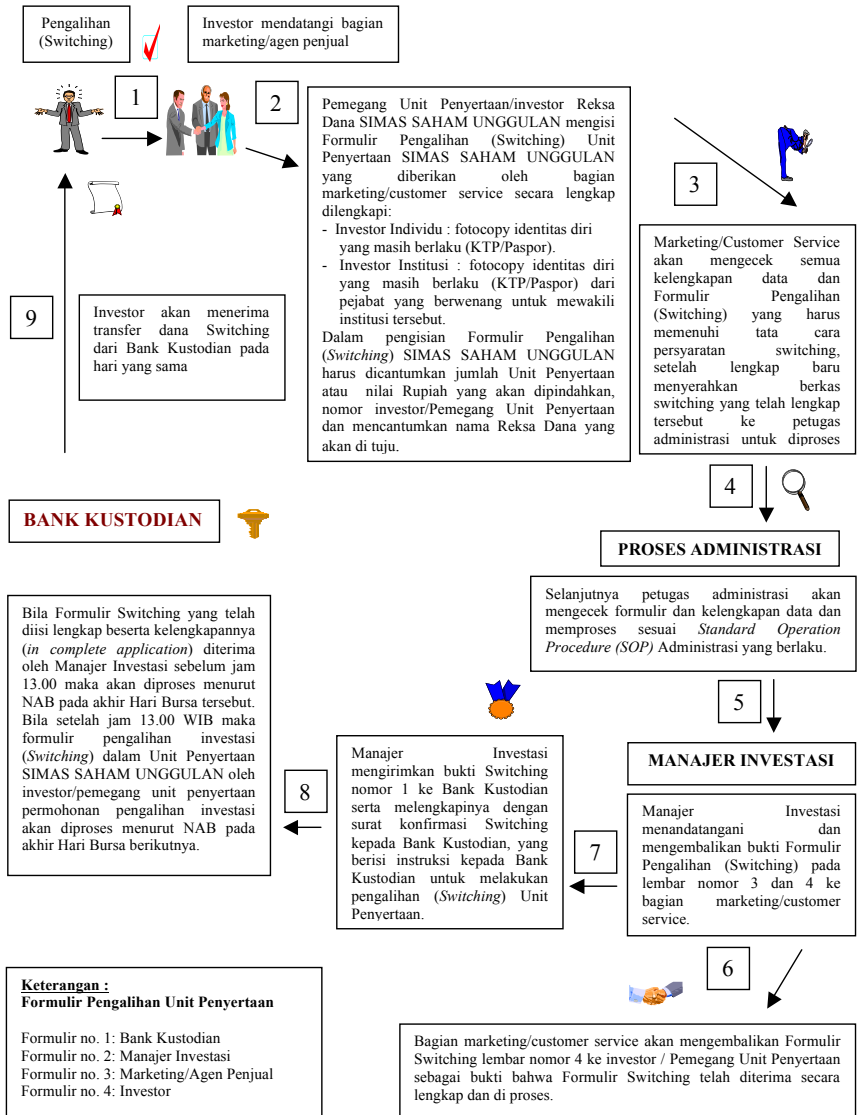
Pengalihan (Switching)

Investor mendatangi bagian marketing/agen penjual

1

2

Pemegang Unit Penyertaan/investor Reksa Dana SIMAS SAHAM UNGGULAN mengisi Formulir Pengalihan (Switching) Unit Penyertaan SIMAS SAHAM UNGGULAN yang diberikan oleh bagian marketing/customer service secara lengkap dilengkapi:
- Investor Individu : fotocopy identitas diri yang masih berlaku (KTP/Paspor).
- Investor Institusi : fotocopy identitas diri yang masih berlaku (KTP/Paspor) dari pejabat yang berwenang untuk mewakili institusi tersebut.
Dalam pengisian Formulir Pengalihan (*Switching*) SIMAS SAHAM UNGGULAN harus dicantumkan jumlah Unit Penyertaan atau nilai Rupiah yang akan dipindahkan, nomor investor/Pemegang Unit Penyertaan dan mencantumkan nama Reksa Dana yang akan di tuju.

3

Marketing/Customer Service akan mengecek semua kelengkapan data dan Formulir Pengalihan (Switching) yang harus memenuhi tata cara persyaratan switching, setelah lengkap baru menyerahkan berkas switching yang telah lengkap tersebut ke petugas administrasi untuk diproses

9

Investor akan menerima transfer dana Switching dari Bank Kustodian pada hari yang sama

BANK KUSTODIAN

4

PROSES ADMINISTRASI

Selanjutnya petugas administrasi akan mengecek formulir dan kelengkapan data dan memproses sesuai *Standard Operation Procedure (SOP)* Administrasi yang berlaku.

Bila Formulir Switching yang telah diisi lengkap beserta kelengkapannya (*in complete application*) diterima oleh Manajer Investasi sebelum jam 13.00 maka akan diproses menurut NAB pada akhir Hari Bursa tersebut. Bila setelah jam 13.00 WIB maka formulir pengalihan investasi (*Switching*) dalam Unit Penyertaan SIMAS SAHAM UNGGULAN oleh investor/pemegang unit penyertaan permohonan pengalihan investasi akan diproses menurut NAB pada akhir Hari Bursa berikutnya.

5

MANAJER INVESTASI

8

Manajer Investasi mengirimkan bukti Switching nomor 1 ke Bank Kustodian serta melengkapinya dengan surat konfirmasi Switching kepada Bank Kustodian, yang berisi instruksi kepada Bank Kustodian untuk melakukan pengalihan (*Switching*) Unit Penyertaan.

7

Manajer Investasi menandatangani dan mengembalikan bukti Formulir Pengalihan (Switching) pada lembar nomor 3 dan 4 ke bagian marketing/customer service.

6

Keterangan :
Formulir Pengalihan Unit Penyertaan

Formulir no. 1: Bank Kustodian
Formulir no. 2: Manajer Investasi
Formulir no. 3: Marketing/Agen Penjual
Formulir no. 4: Investor

Bagian marketing/customer service akan mengembalikan Formulir Switching lembar nomor 4 ke investor / Pemegang Unit Penyertaan sebagai bukti bahwa Formulir Switching telah diterima secara lengkap dan di proses.